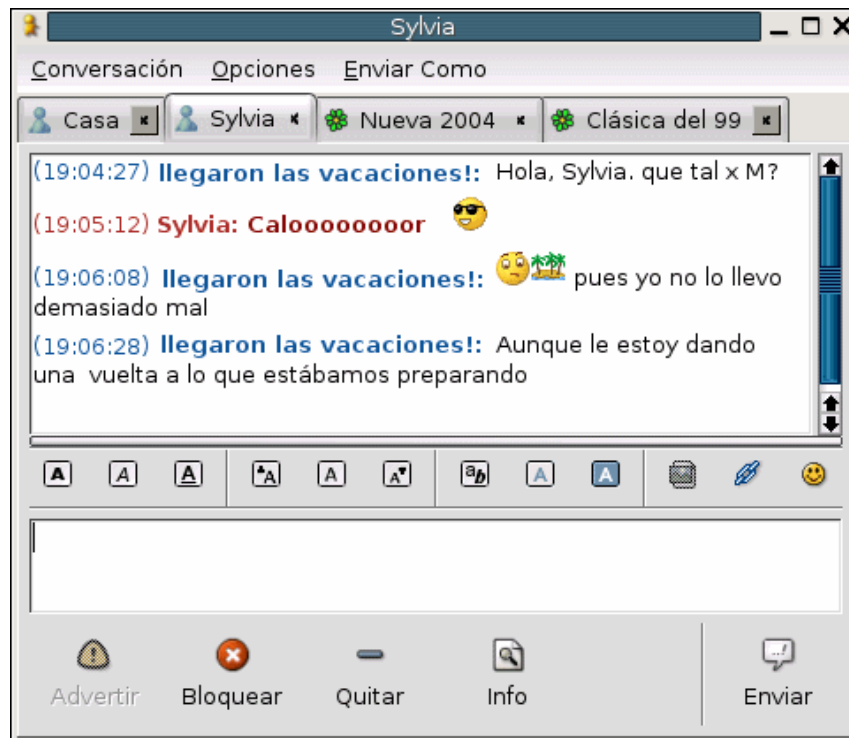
Sylvia

Conversación Opciones Enviar Como

Casa Sylvia Nueva 2004 Clásica del 99

(19:04:27) llegaron las vacaciones!: Hola, Sylvia. que tal x M?

(19:05:12) Sylvia: Calooooooor

(19:06:08) llegaron las vacaciones!: pues yo no lo llevo demasiado mal

(19:06:28) llegaron las vacaciones!: Aunque le estoy dando una vuelta a lo que estábamos preparando

Advertir Bloquear Quitar Info Enviar